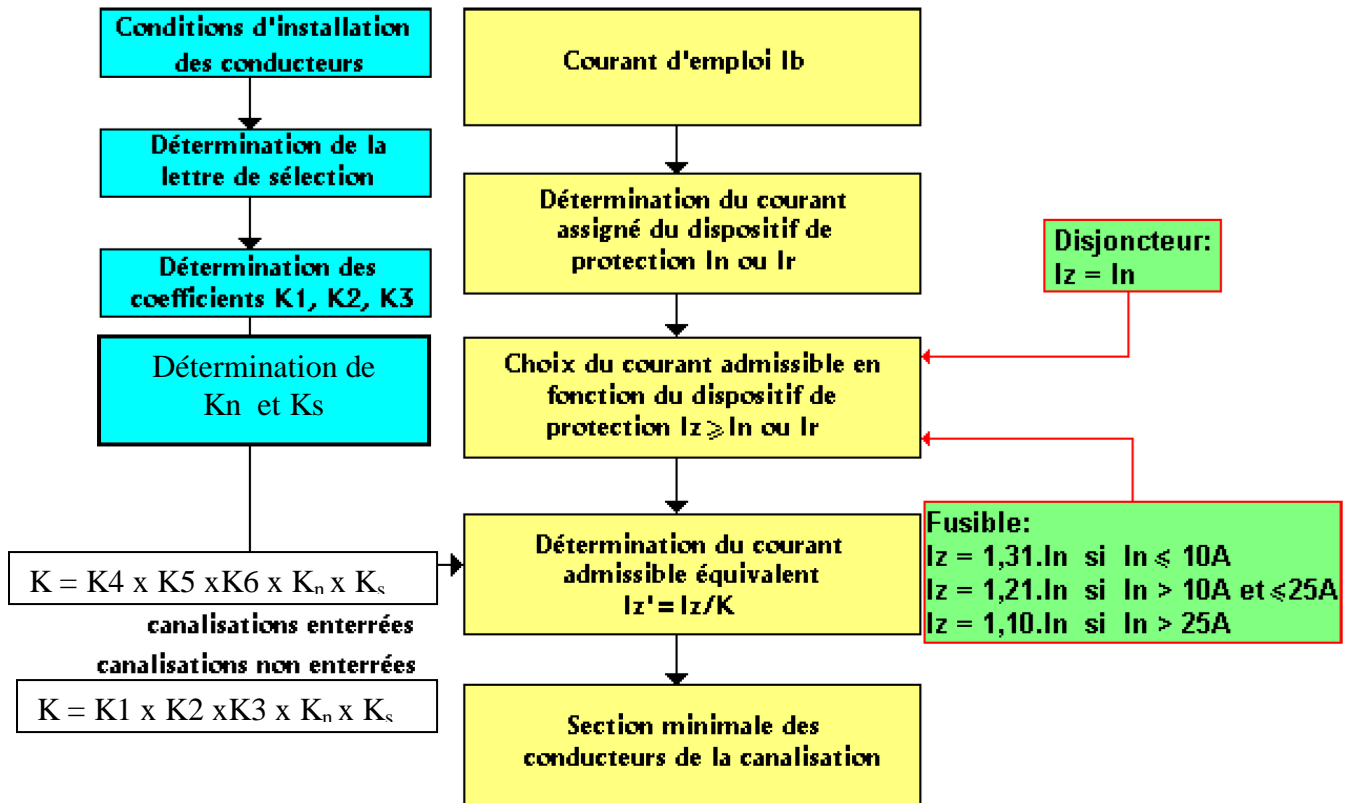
Conditions d'installation des conducteurs

Détermination de la lettre de sélection

Détermination des coefficients K1, K2, K3

Détermination de Kn et Ks

K = K4 x K5 xK6 x $K_n$ x $K_s$

canalisations enterrées

canalisations non enterrées

K = K1 x K2 xK3 x $K_n$ x $K_s$

Courant d'emploi Ib

Détermination du courant assigné du dispositif de protection In ou Ir

Choix du courant admissible en fonction du dispositif de protection Iz ⩾ In ou Ir

Détermination du courant admissible équivalent Iz' = Iz/K

Section minimale des conducteurs de la canalisation

Disjoncteur:
Iz = In

Fusible:
Iz = 1,31.In si In ⩽ 10A
Iz = 1,21.In si In > 10A et ⩽25A
Iz = 1,10.In si In > 25A